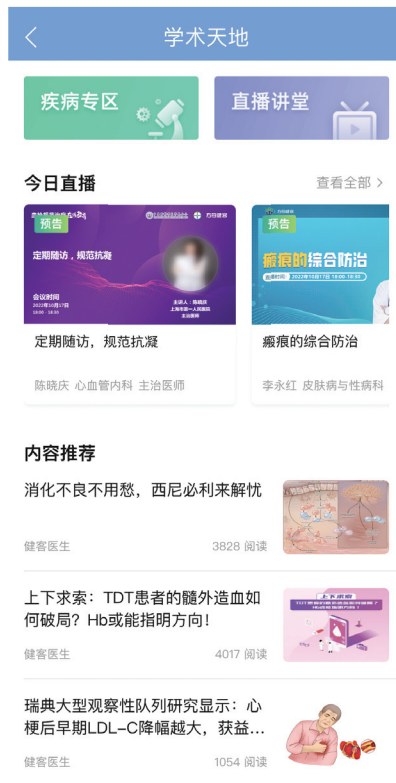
学术天地

疾病专区

直播讲堂

今日直播

查看全部 >

预告

定期随访，规范抗凝

会议时间

主讲人：陈晓庆

上海市第一人民医院

定期随访，规范抗凝

陈晓庆 心血管内科 主治医师

预告

瘢痕的综合防治

瘢痕的综合防治

李永红 皮肤病与性病科

内容推荐

消化不良不用愁，西尼必利来解忧

健客医生

3828 阅读

上下求索：TDT患者的髓外造血如何破局？Hb或能指明方向！

健客医生

4017 阅读

上下求索

瑞典大型观察性队列研究显示：心梗后早期LDL-C降幅越大，获益...

健客医生

1054 阅读